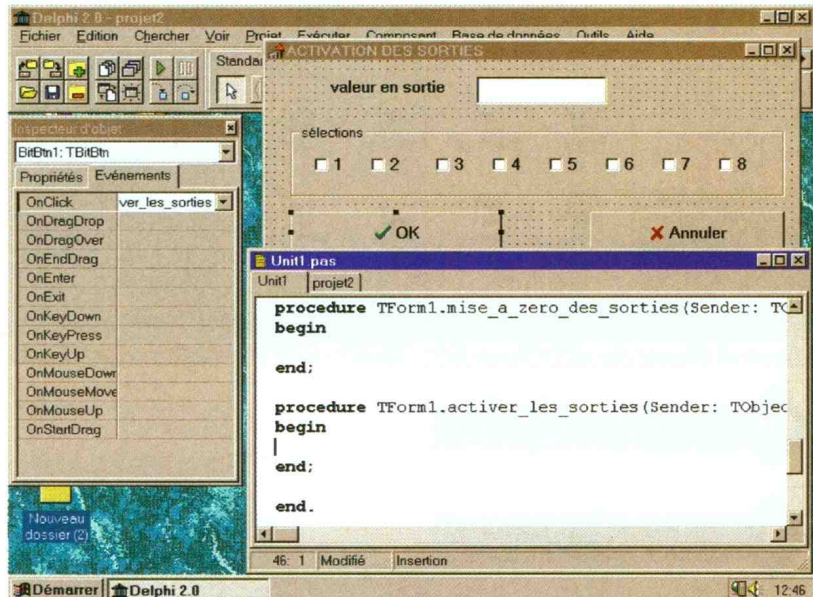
Delphi 2.0 - projet2
Fichier Edition Chercher Voir Projet Exécuter Composant Base de données Outils Aide
Standa
ACTIVATION DES SORTIES
valeur en sortie
sélections
1 2 3 4 5 6 7 8
OK
Annuler
Inspecteur d'objet
BitBtn1: TBitBtn
Propriétés Evénements
OnClick ver_les_sorties
OnDragDrop
OnDragOver
OnEndDrag
OnEnter
OnExit
OnKeyDown
OnKeyPress
OnKeyUp
OnMouseDown
OnMouseMove
OnMouseUp
OnStartDrag
Unit1.pas
Unit1 projet2

procedure TForm1.mise_a_zero_des_sorties(Sender: TO
begin

end;

procedure TForm1.activer_les_sorties(Sender: TObjec
begin

end;

end.
46: 1 Modifié Insertion
Nouveau dossier (2)
Démarrer Delphi 2.0
12:46